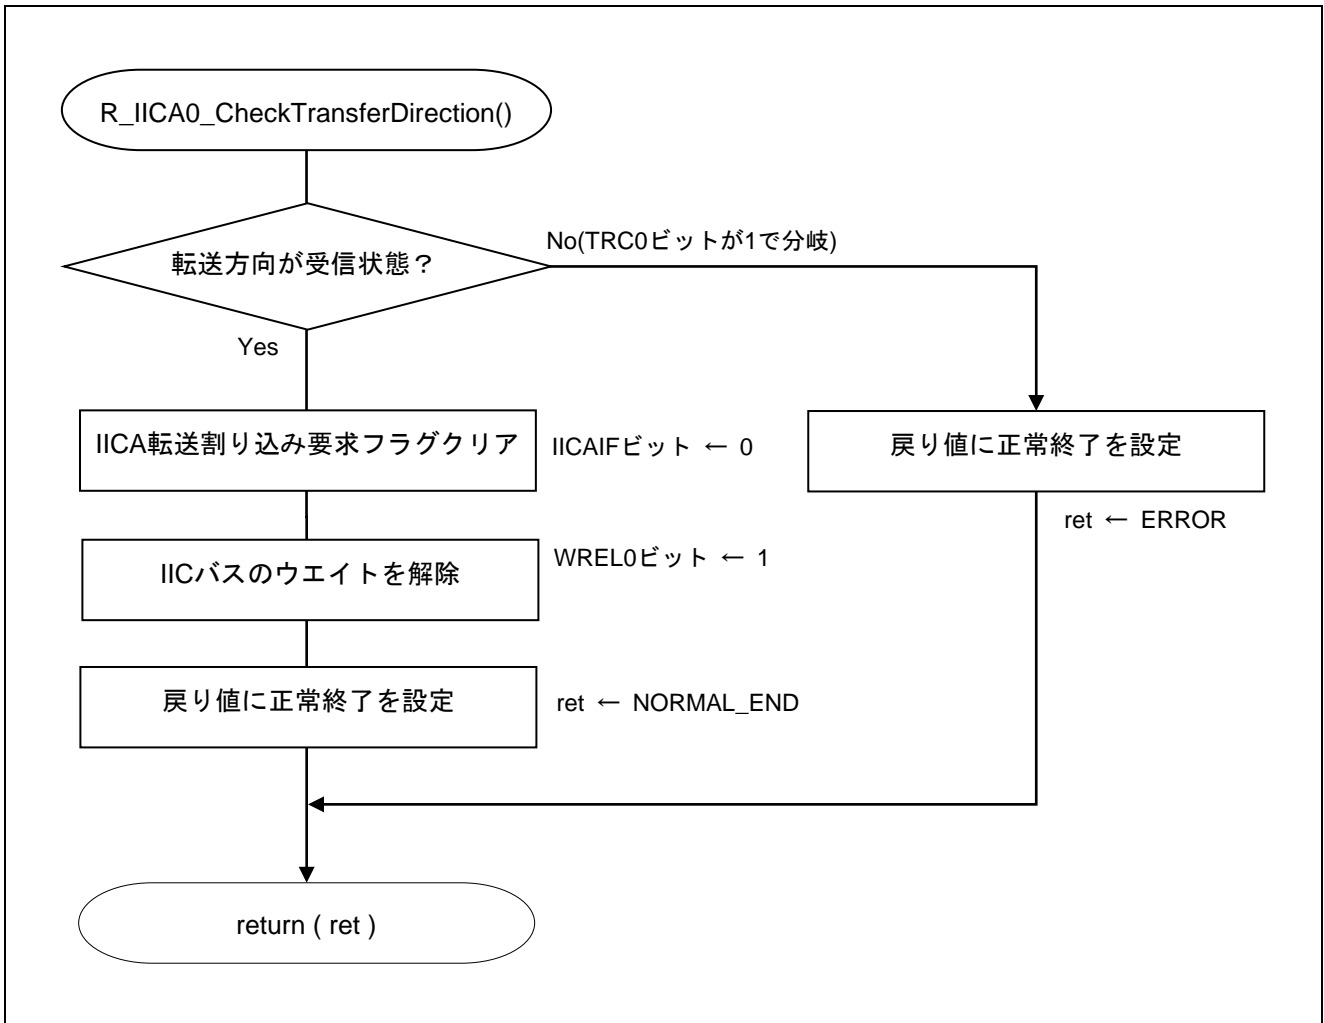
R_IICA0_CheckTransferDirection()

転送方向が受信状態？

No(TRC0ビットが1で分岐)

Yes

IICA転送割り込み要求フラグクリア

IICAIFビット ← 0

戻り値に正常終了を設定

ret ← ERROR

WREL0ビット ← 1

IICバスのウエイトを解除

戻り値に正常終了を設定

ret ← NORMAL_END

return ( ret )